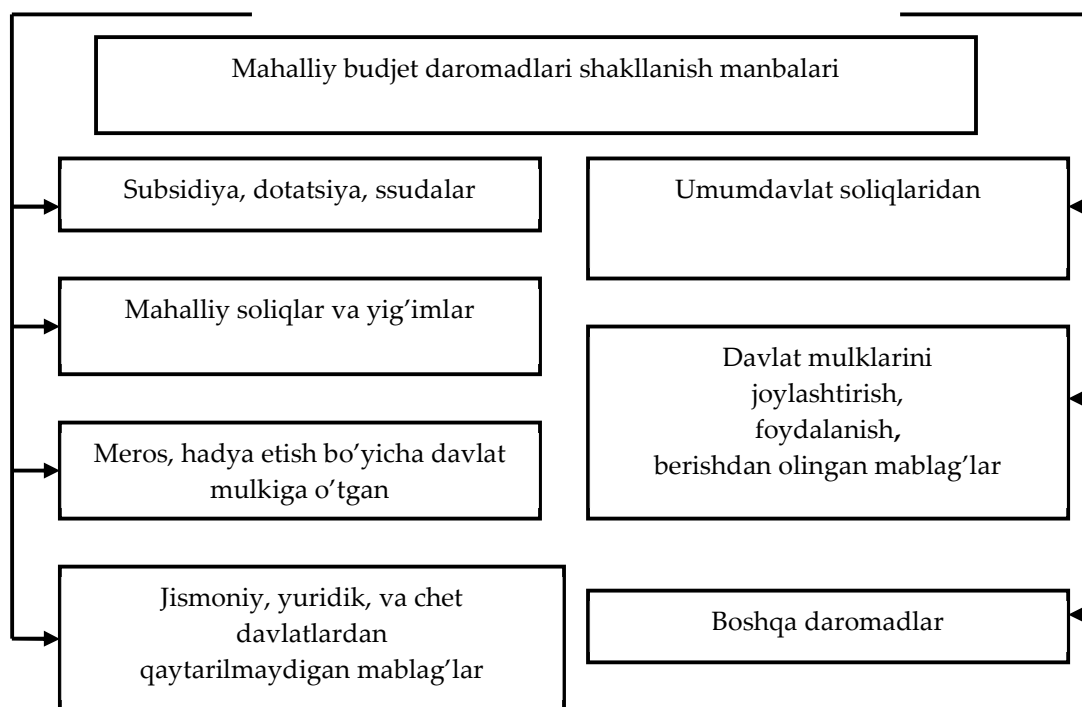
Mahalliy budjet daromadlari shakllanish manbalari

Subsidiya, dotatsiya, ssudalar

Mahalliy soliqlar va yig'imlar

Meros, hadya etish bo'yicha davlat mulkiga o'tgan

Jismoniy, yuridik, va chet davlatlardan qaytarilmaydigan mablag'lar

Umumdavlat soliqlaridan

Davlat mulklarini joylashtirish, foydalanish, berishdan olingan mablag'lar

Boshqa daromadlar